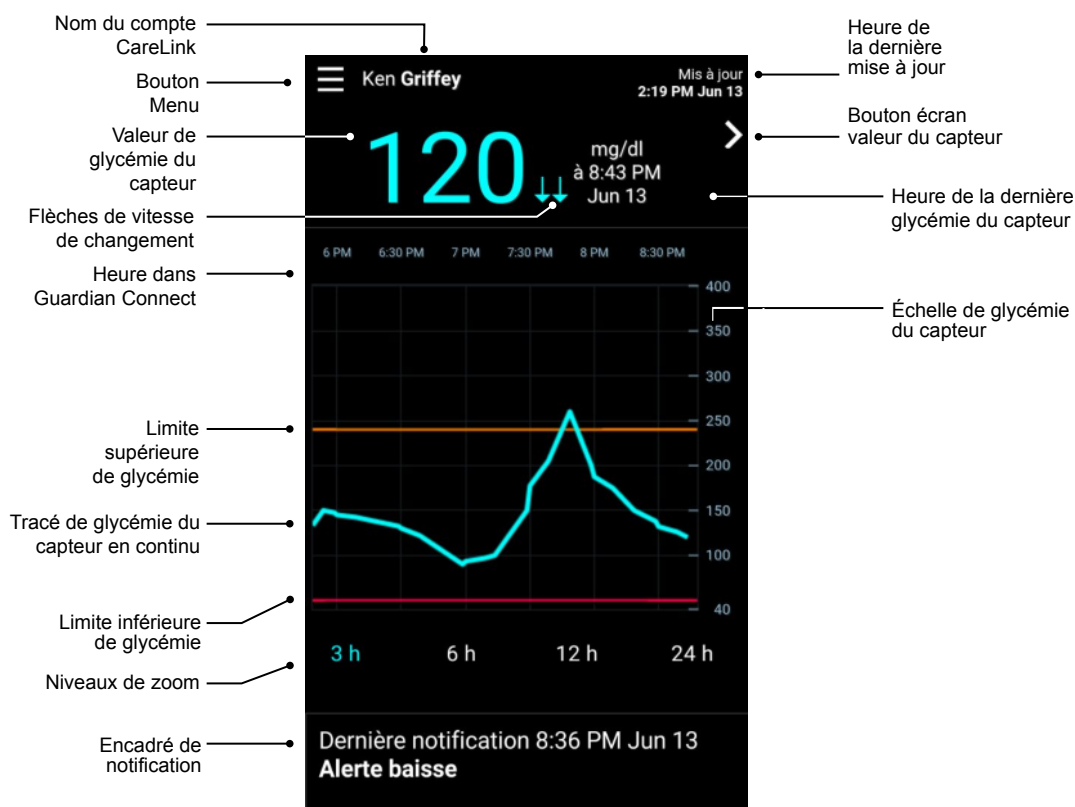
Nom du compte CareLink

Bouton Menu

Valeur de glycémie du capteur

Flèches de vitesse de changement

Heure dans Guardian Connect

Limite supérieure de glycémie

Tracé de glycémie du capteur en continu

Limite inférieure de glycémie

Niveaux de zoom

Encadré de notification

Heure de la dernière mise à jour

Bouton écran valeur du capteur

Heure de la dernière glycémie du capteur

Échelle de glycémie du capteur

Ken Griffey

Mis à jour
2:19 PM Jun 13

120

mg/dl
à 8:43 PM
Jun 13

6 PM 6:30 PM 7 PM 7:30 PM 8 PM 8:30 PM

400
350
300
250
200
150
100
40

3 h 6 h 12 h 24 h

Dernière notification 8:36 PM Jun 13
Alerte baisse